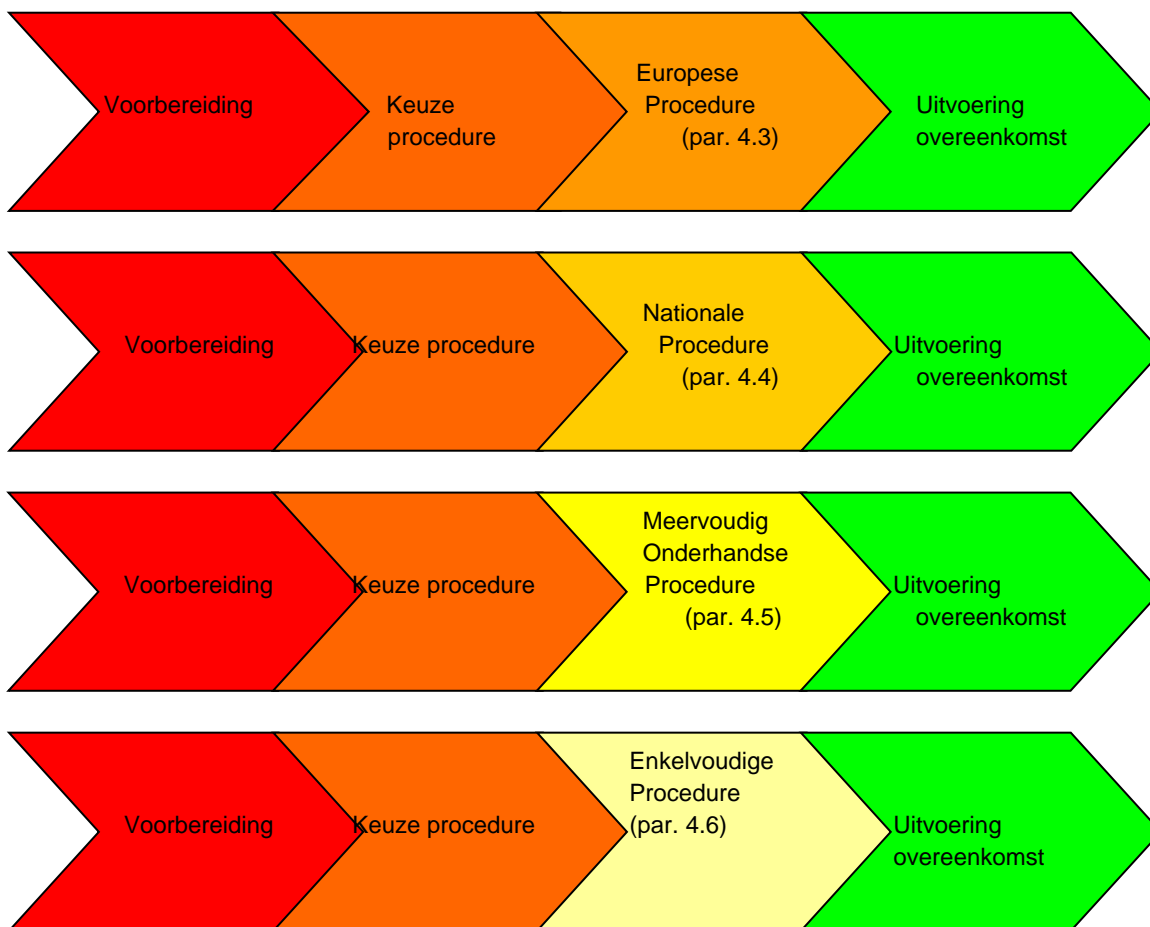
Voorbereiding

Keuze procedure

Europese Procedure (par. 4.3)

Uitvoering overeenkomst

Voorbereiding

Keuze procedure

Nationale Procedure (par. 4.4)

Uitvoering overeenkomst

Voorbereiding

Keuze procedure

Meervoudig Onderhandse Procedure (par. 4.5)

Uitvoering overeenkomst

Voorbereiding

Keuze procedure

Enkelvoudige Procedure (par. 4.6)

Uitvoering overeenkomst